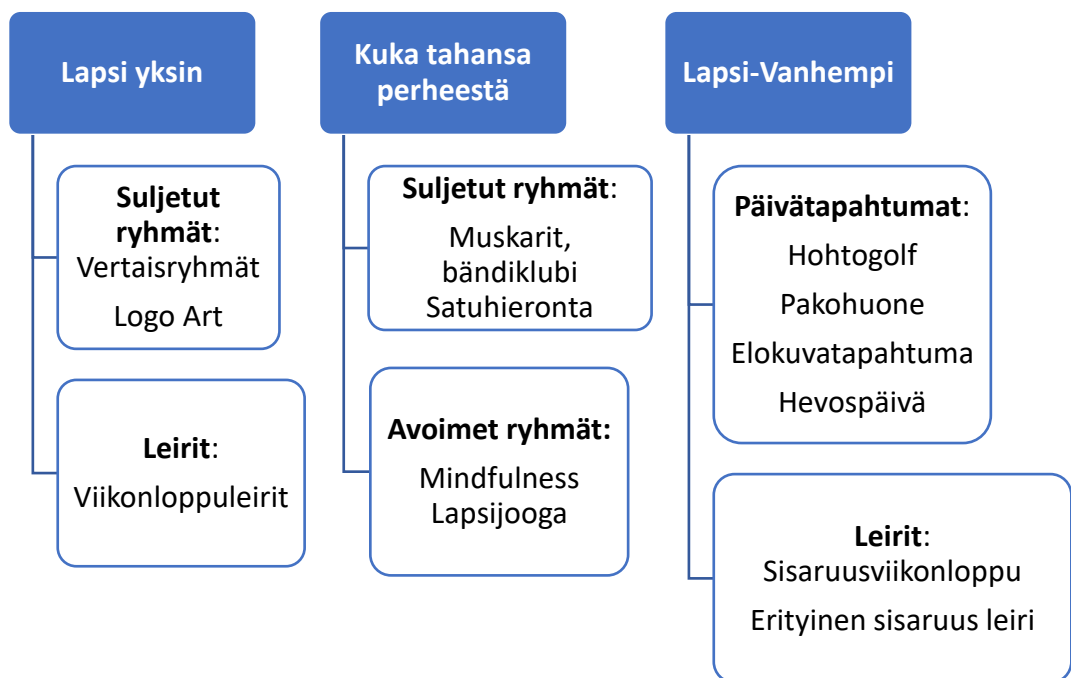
Lapsi yksin

Suljetut ryhmät: Vertaisryhmät

Logo Art

Leirit:

Viikonloppuleirit

Kuka tahansa perheestä

Suljetut ryhmät:

Muskarit, bändiklubi Satuhieronta

Avoimet ryhmät:

Mindfulness Lapsijooga

Lapsi-Vanhempi

Päivätapahtumat:

Hohtogolf

Pakohuone

Elokuvatapahtuma

Hevospäivä

Leirit:

Sisaruusviikonloppu

Erityinen sisaruus leiri